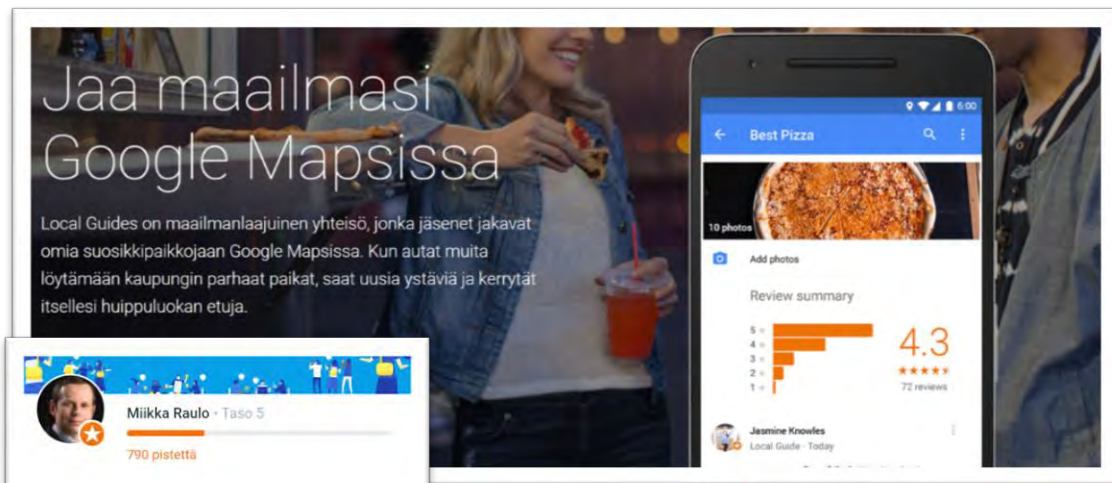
Jaa maailmasi Google Mapsissa

Local Guides on maailmanlaajuinen yhteisö, jonka jäsenet jakavat omia suosikkipaikkojaan Google Mapsissa. Kun autat muita löytämään kaupungin parhaat paikat, saat uusia ystäviä ja kerrytät itsellesi huippuluokan etuja.

6:00

Best Pizza

10 photos

Add photos

Review summary

5
4
3
2
1

4.3

72 reviews

Jasmine Knowles
Local Guide · Today

Miikka Raulo · Taso 5
790 pistettä